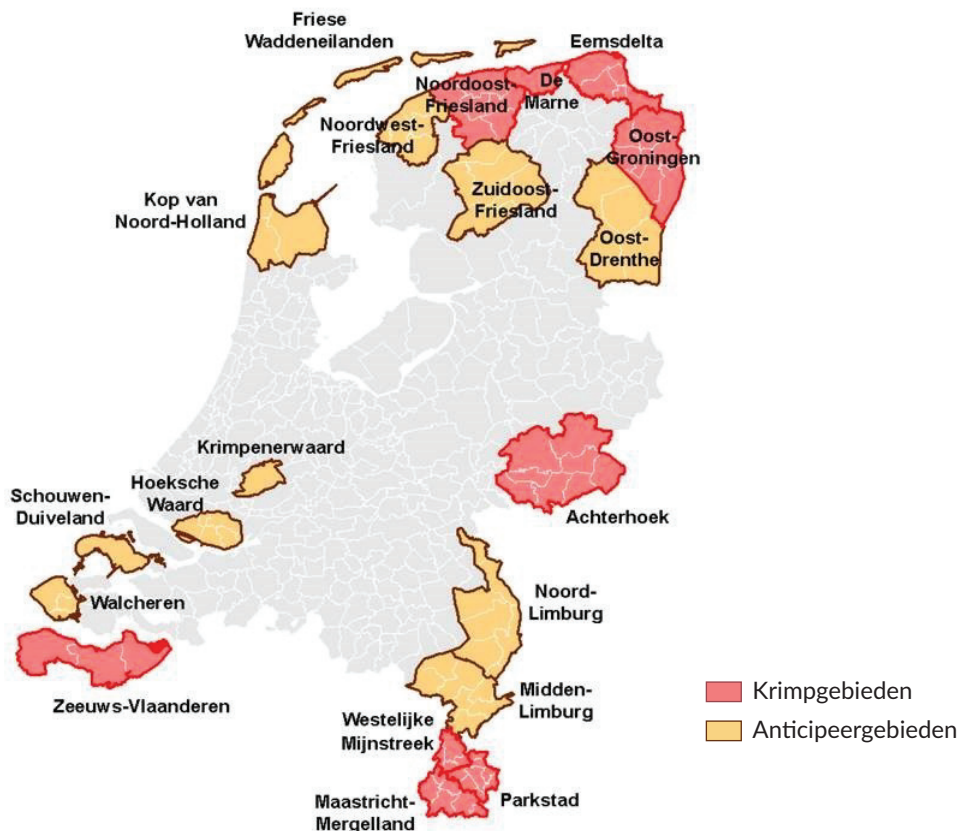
Friese Waddeneilanden

Eemsdelta

Noordoost-Friesland

De Marne

Noordwest-Friesland

Oost-Groningen

Kop van Noord-Holland

Zuidoost-Friesland

Oost-Drenthe

Krimpenerwaard

Schouwen-Duiveland

Hoeksche Waard

Achterhoek

Walcheren

Noord-Limburg

Zeeuws-Vlaanderen

Midden-Limburg

Westelijke Mijnstreek

Parkstad

Maastricht-Mergelland

Krimpgebieden

Anticipeergebieden